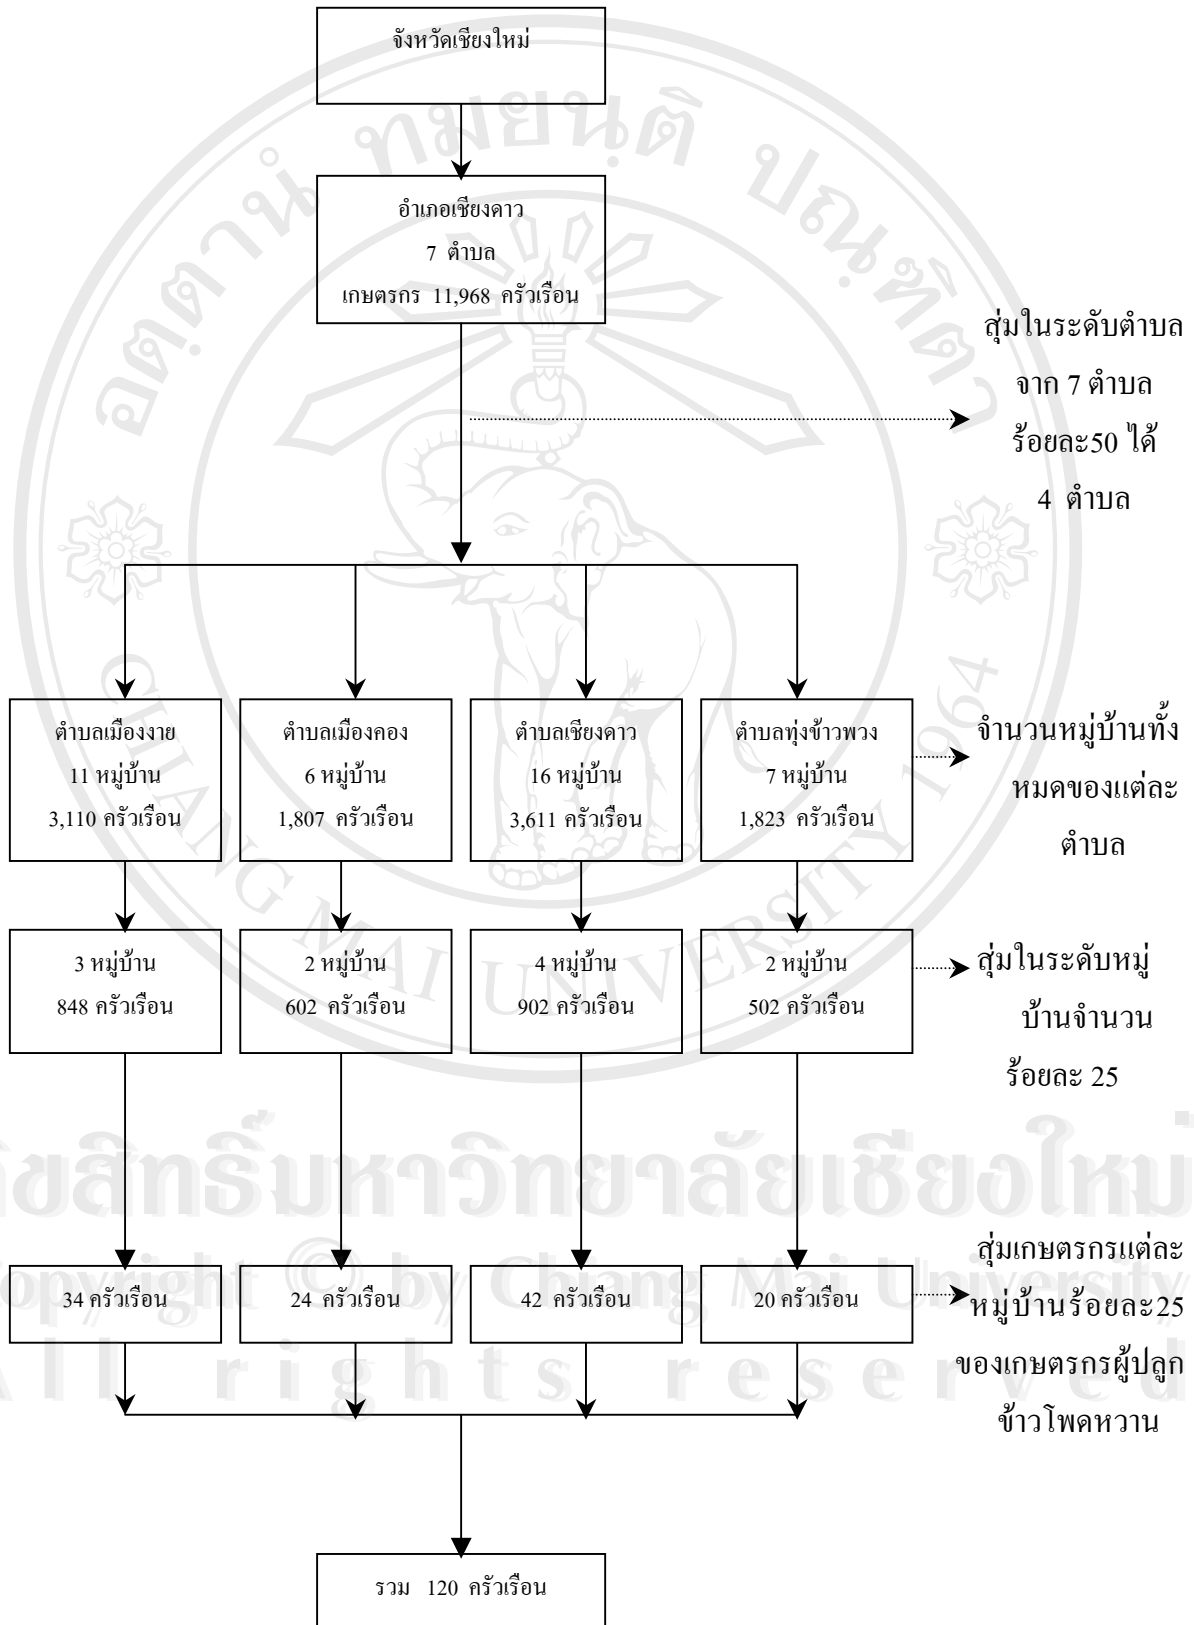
จังหวัดเชียงใหม่

อำเภอเชียงดาว
7 ตำบล
เกษตรกร 11,968 ครัวเรือน

สุ่มในระดับตำบล จาก 7 ตำบล ร้อยละ50 ได้ 4 ตำบล

ตำบลเมืองงาย
11 หมู่บ้าน
3,110 ครัวเรือน

ตำบลเมืองคอง
6 หมู่บ้าน
1,807 ครัวเรือน

ตำบลเชียงดาว
16 หมู่บ้าน
3,611 ครัวเรือน

ตำบลทุ่งข้าวพวง
7 หมู่บ้าน
1,823 ครัวเรือน

จำนวนหมู่บ้านทั้งหมดของแต่ละตำบล

3 หมู่บ้าน
848 ครัวเรือน

2 หมู่บ้าน
602 ครัวเรือน

4 หมู่บ้าน
902 ครัวเรือน

2 หมู่บ้าน
502 ครัวเรือน

สุ่มในระดับหมู่บ้านจำนวน ร้อยละ 25

34 ครัวเรือน

24 ครัวเรือน

42 ครัวเรือน

20 ครัวเรือน

สุ่มเกษตรกรแต่ละหมู่บ้านร้อยละ25 ของเกษตรกรผู้ปลูกข้าวโพดหวาน

รวม 120 ครัวเรือน

ลิขสิทธิ์มหาวิทยาลัยเชียงใหม่
Copyright © by Chiang Mai University
All rights reserved